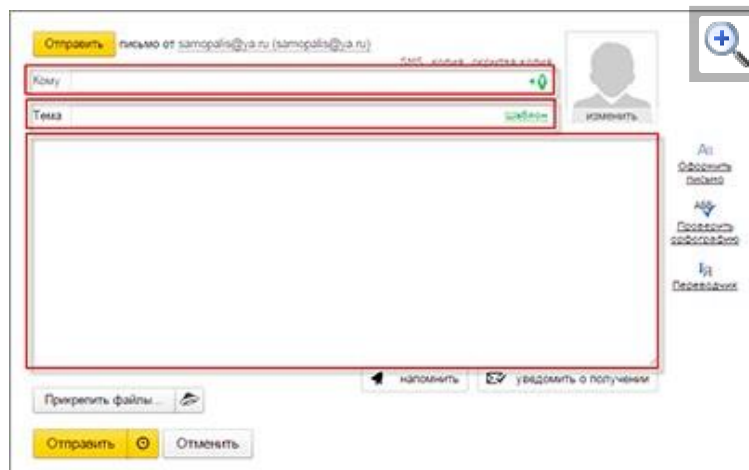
Отправить письмо от samopalis@ya.ru (samopalis@ya.ru)

SMS, копия, скрытая копия

Кому

Тема

шаблон

изменить

Оформить письмо

Проверить орфографию

Переводчик

напомнить

уведомить о получении

Прикрепить файлы...

Отправить

Отменить